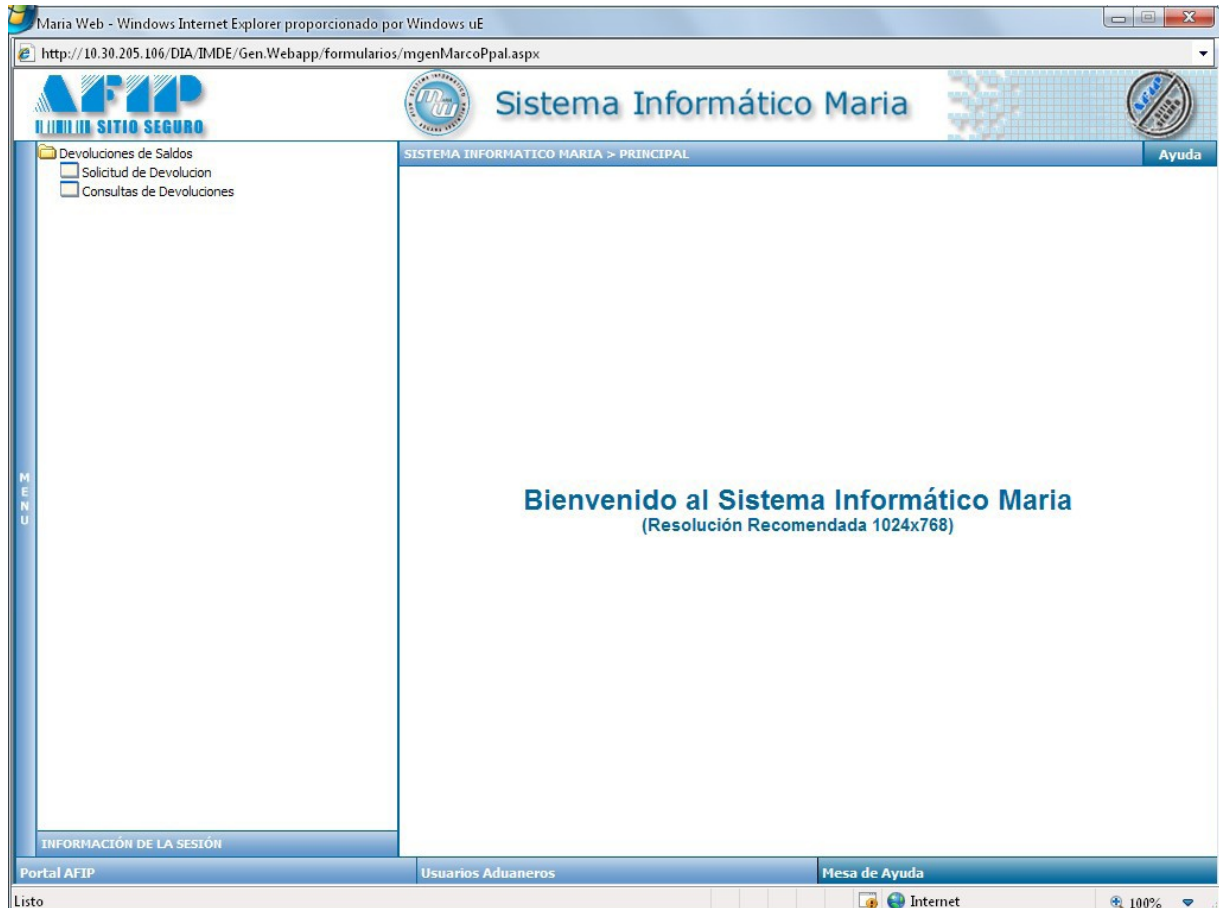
Maria Web - Windows Internet Explorer proporcionado por Windows uE

http://10.30.205.106/DIA/IMDE/Gen.Webapp/formularios/mgenMarcoPpal.aspx

AFIP
SITIO SEGURO

Sistema Informático Maria

Devoluciones de Saldos
Solicitud de Devolucion
Consultas de Devoluciones

SISTEMA INFORMATICO MARIA > PRINCIPAL

Ayuda

M
E
N
U

Bienvenido al Sistema Informático Maria
(Resolución Recomendada 1024x768)

INFORMACIÓN DE LA SESIÓN

Portal AFIP

Usuarios Aduaneros

Mesa de Ayuda

Listo

Internet

100%